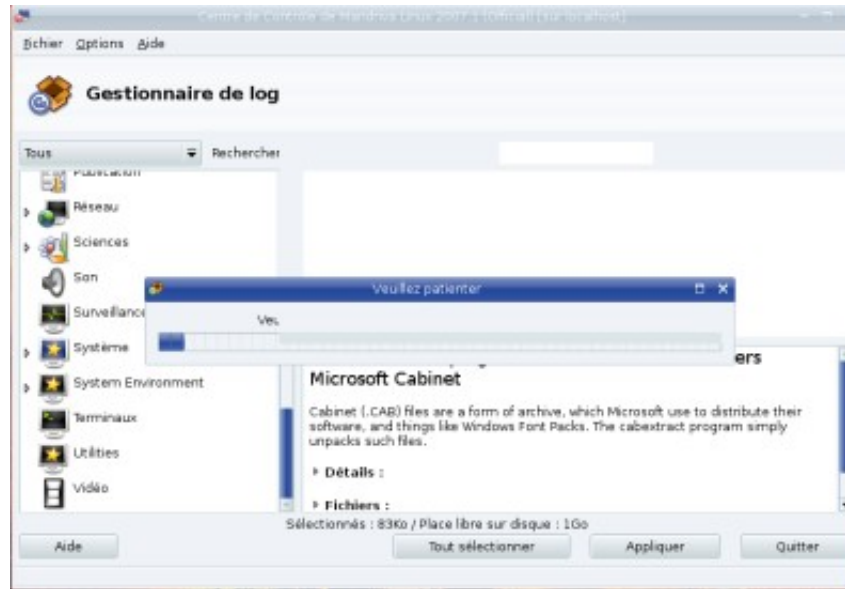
Centre de Contrôle de Mandriva Linux 2007.1 (Officiel) [sur localhost]

Fichier Options Aide

Gestionnaire de log

Tous

Rechercher

Publication

Réseau

Sciences

Son

Surveillance

Système

System Environment

Terminaux

Utilities

Vidéo

Veuillez patienter

Veu

ers

Microsoft Cabinet

Cabinet (.CAB) files are a form of archive, which Microsoft use to distribute their software, and things like Windows Font Packs. The cabextract program simply unpacks such files.

Détails :

Fichiers :

Sélectionnés : 83Ko / Place libre sur disque : 1Go

Aide

Tout sélectionner

Appliquer

Quitter